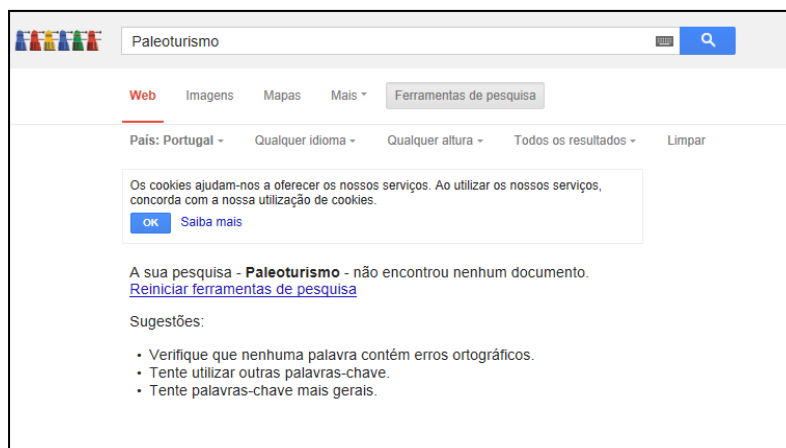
Paleoturismo

Web Imagens Mapas Mais Ferramentas de pesquisa

País: Portugal Qualquer idioma Qualquer altura Todos os resultados Limpar

Os cookies ajudam-nos a oferecer os nossos serviços. Ao utilizar os nossos serviços, concorda com a nossa utilização de cookies.

OK Saiba mais

A sua pesquisa - **Paleoturismo** - não encontrou nenhum documento.
Reiniciar ferramentas de pesquisa

Sugestões:

- Verifique que nenhuma palavra contém erros ortográficos.
- Tente utilizar outras palavras-chave.
- Tente palavras-chave mais gerais.